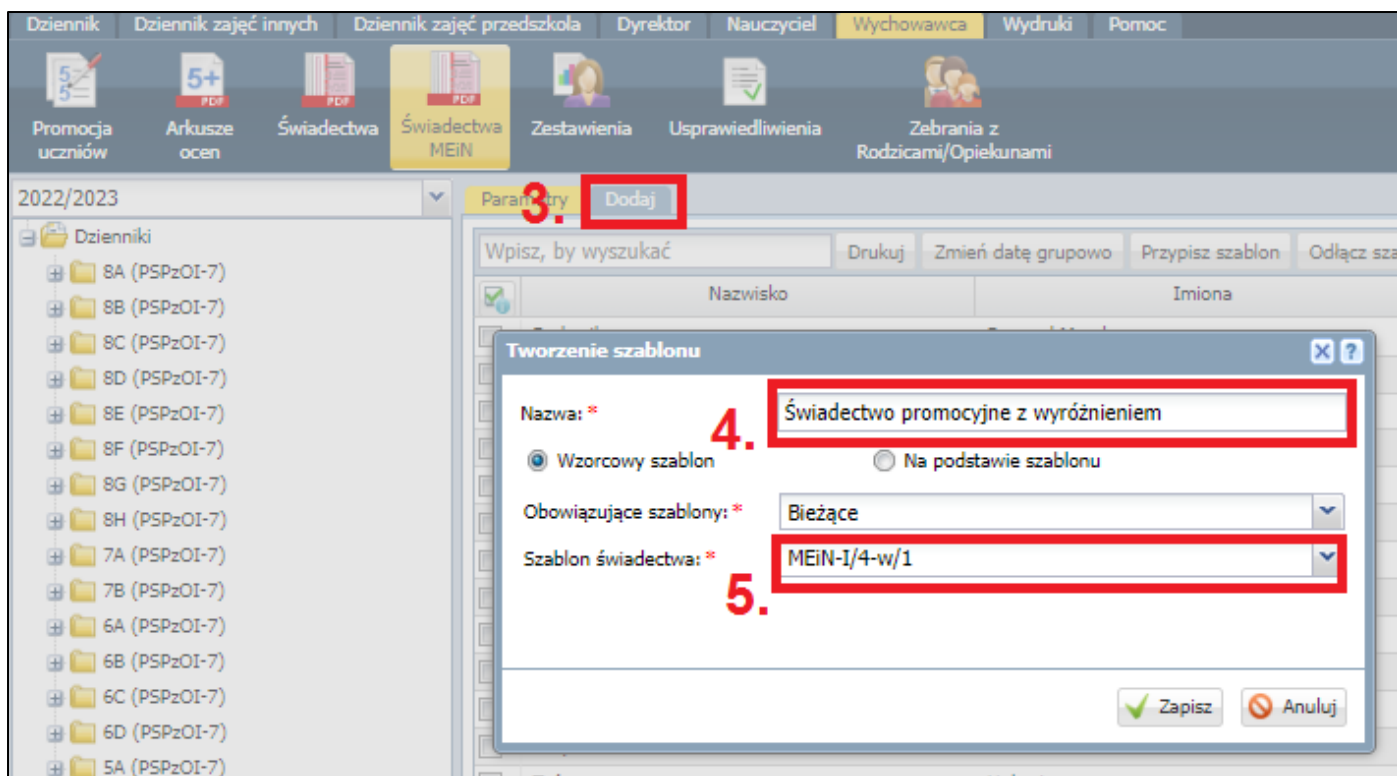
Dziennik | Dziennik zajęć innych | Dziennik zajęć przedszkola | Dyrektor | Nauczyciel | Wychowawca | Wydruki | Pomoc

Promocja uczniów | Arkusze ocen | Świadectwa | Świadectwa MEiN | Zestawienia | Usprawiedliwienia | Zebrania z Rodzicami/Opiekunami

2022/2023

Dzienniki
8A (PSPzOI-7)
8B (PSPzOI-7)
8C (PSPzOI-7)
8D (PSPzOI-7)
8E (PSPzOI-7)
8F (PSPzOI-7)
8G (PSPzOI-7)
8H (PSPzOI-7)
7A (PSPzOI-7)
7B (PSPzOI-7)
6A (PSPzOI-7)
6B (PSPzOI-7)
6C (PSPzOI-7)
6D (PSPzOI-7)
5A (PSPzOI-7)

Param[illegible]try | 3. Dodaj

Wpisz, by wyszukać | Drukuj | Zmień datę grupowo | Przypisz szablon | Odłącz sza

Nazwisko | Imiona

Tworzenie szablonu

Nazwa: * 4. Świadectwo promocyjne z wyróżnieniem

Wzorcowy szablon | Na podstawie szablonu

Obowiązujące szablony: * Bieżące

Szablon świadectwa: * MEiN-I/4-w/1

5.

Zapisz | Anuluj